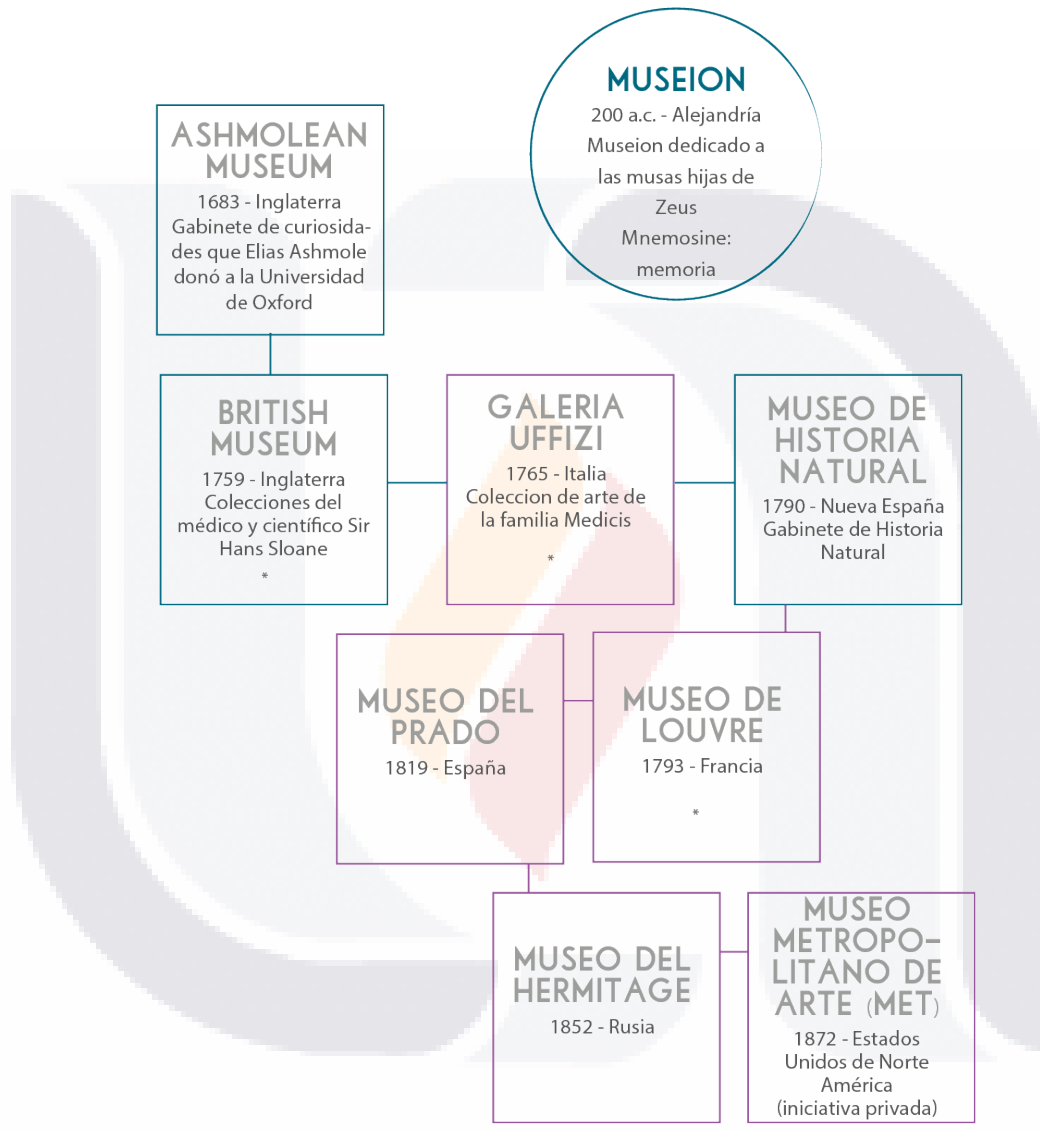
MUSEION
200 a.c. - Alejandría Museion dedicado a las musas hijas de Zeus Mnemosine: memoria

ASHMOLEAN MUSEUM
1683 - Inglaterra Gabinete de curiosidades que Elias Ashmole donó a la Universidad de Oxford

BRITISH MUSEUM
1759 - Inglaterra Colecciones del médico y científico Sir Hans Sloane
*

GALERIA UFFIZI
1765 - Italia Coleccion de arte de la familia Medicis
*

MUSEO DE HISTORIA NATURAL
1790 - Nueva España Gabinete de Historia Natural

MUSEO DEL PRADO
1819 - España

MUSEO DE LOUVRE
1793 - Francia
*

MUSEO DEL HERMITAGE
1852 - Rusia

MUSEO METROPOLITANO DE ARTE (MET)
1872 - Estados Unidos de Norte América (iniciativa privada)